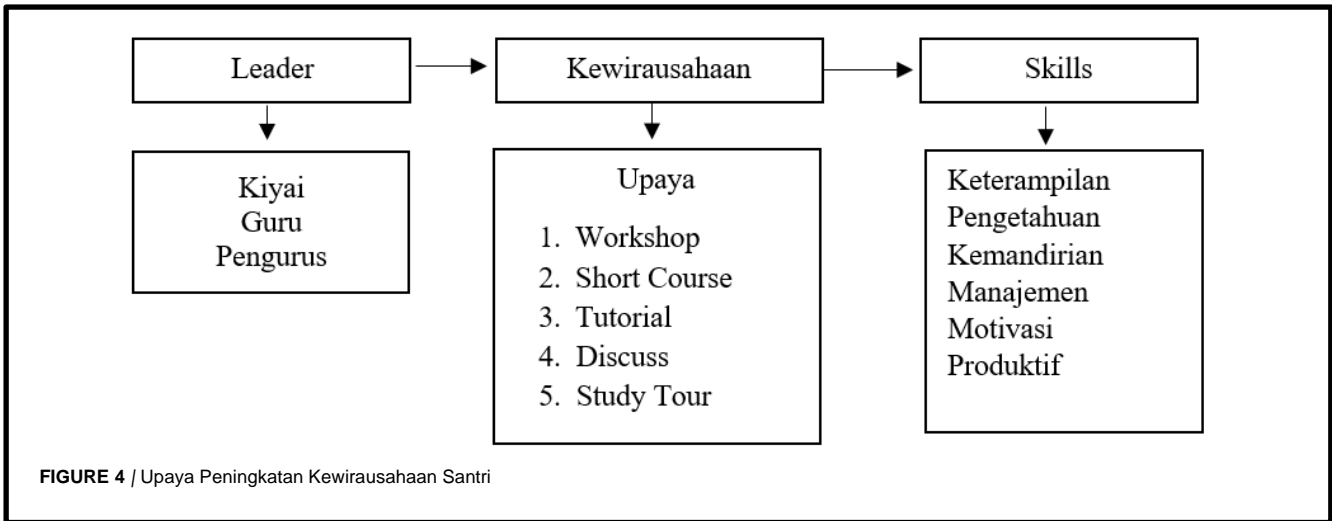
Leader

Kewirausahaan

Skills

Kiyai
Guru
Pengurus

Upaya

1. Workshop
2. Short Course
3. Tutorial
4. Discuss
5. Study Tour

Keterampilan
Pengetahuan
Kemandirian
Manajemen
Motivasi
Produktif

**FIGURE 4** | Upaya Peningkatan Kewirausahaan Santri